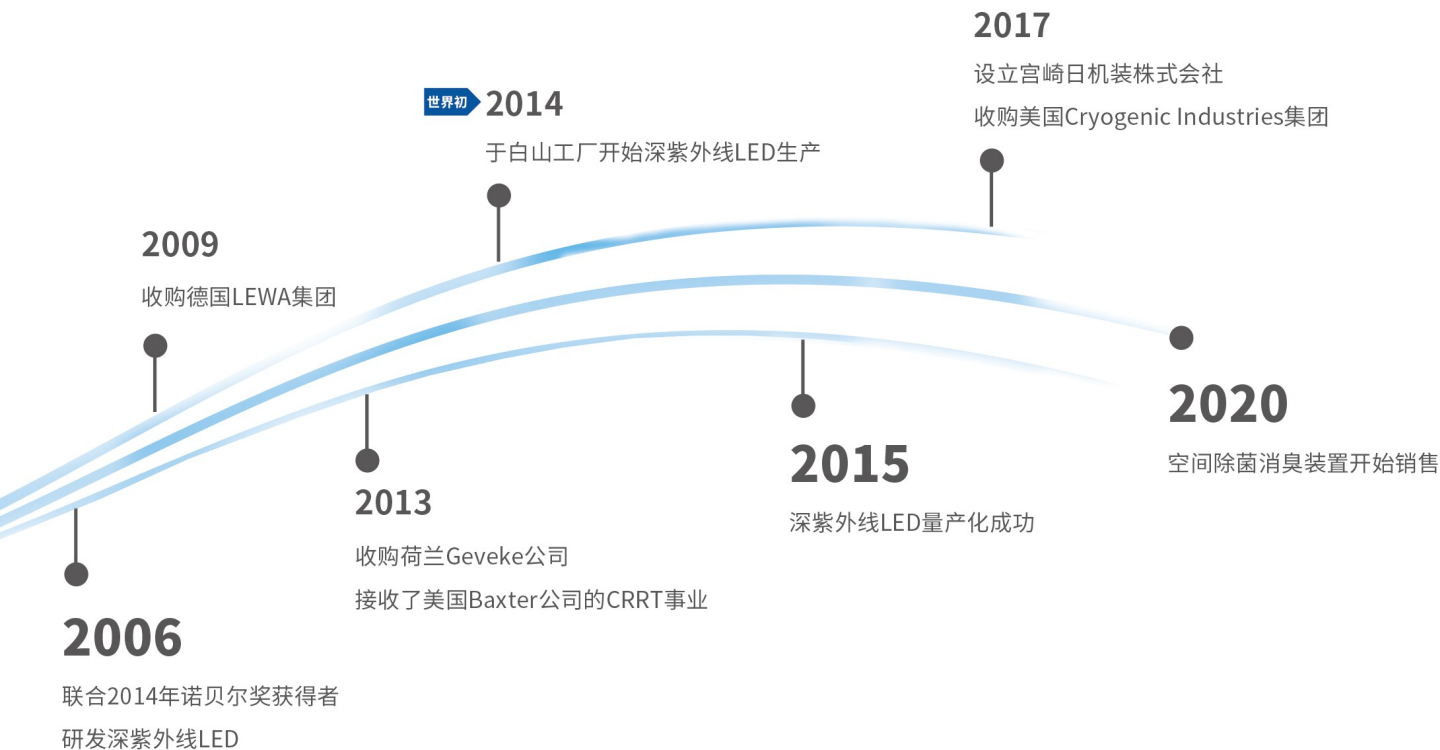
2017
设立宫崎日机装株式会社
收购美国Cryogenic Industries集团

世界初 2014
于白山工厂开始深紫外线LED生产

2009
收购德国LEWA集团

2020
空间除菌消臭装置开始销售

2015
深紫外线LED量产化成功

2013
收购荷兰Geveke公司
接收了美国Baxter公司的CRRT事业

2006
联合2014年诺贝尔奖获得者
研发深紫外线LED